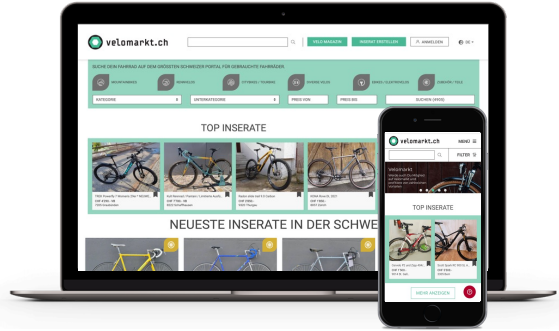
velomarkt.ch

VELO MAGAZIN

INSERAT ERSTELLEN

ANMELDEN

DE

SUCHE DEIN FAHRRAD AUF DEM GRÖSSTEN SCHWEIZER PORTAL FÜR GEBRAUCHTE FAHRRÄDER

MOUNTAINBIKE

RENNVELO

CITYBIKE / TOURING

SPEZIALVELO

EBIKE / ELEKTROVELO

ZUBEHÖR / TEILE

KATEGORIE

UNTERKATEGORIE

PREIS VON

PREIS BIS

SUCHEN (WIDE)

TOP INSERATE

NEUESTE INSERATE IN DER SCHWE

velomarkt.ch

MENÜ

FILTER

Velomarkt

TOP INSERATE

MEHR ANZEIGEN